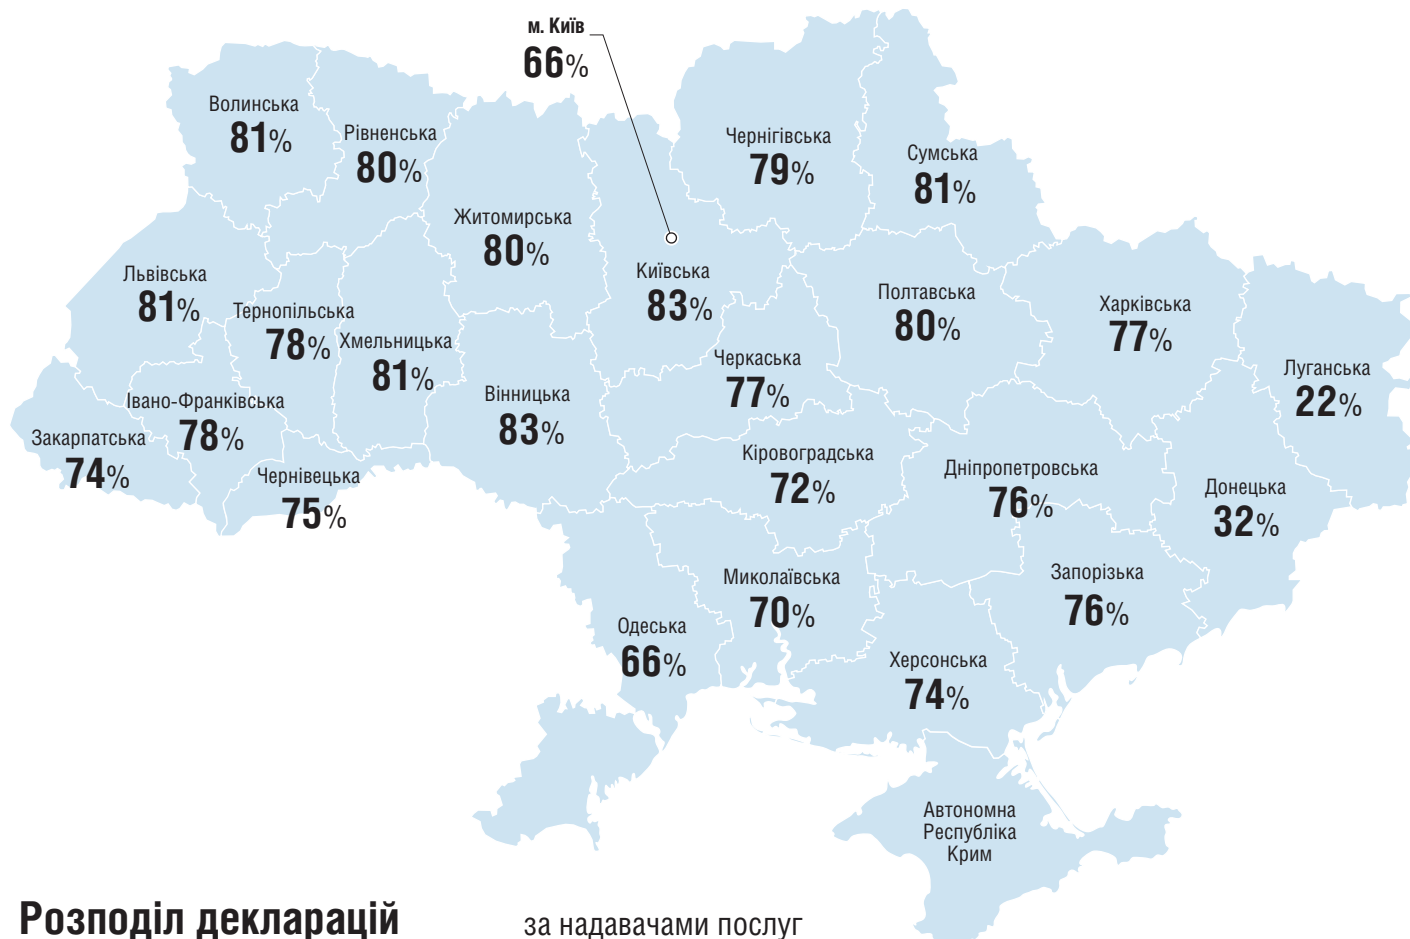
м. Київ
66%

Волинська
81%

Рівненська
80%

Житомирська
80%

Чернігівська
79%

Сумська
81%

Львівська
81%

Тернопільська
78%

Хмельницька
81%

Київська
83%

Полтавська
80%

Харківська
77%

Луганська
22%

Черкаська
77%

Вінницька
83%

Івано-Франківська
78%

Закарпатська
74%

Чернівецька
75%

Кіровоградська
72%

Дніпропетровська
76%

Донецька
32%

Миколаївська
70%

Запорізька
76%

Одеська
66%

Херсонська
74%

Автономна Республіка Крим

Розподіл декларацій

за надавачами послуг